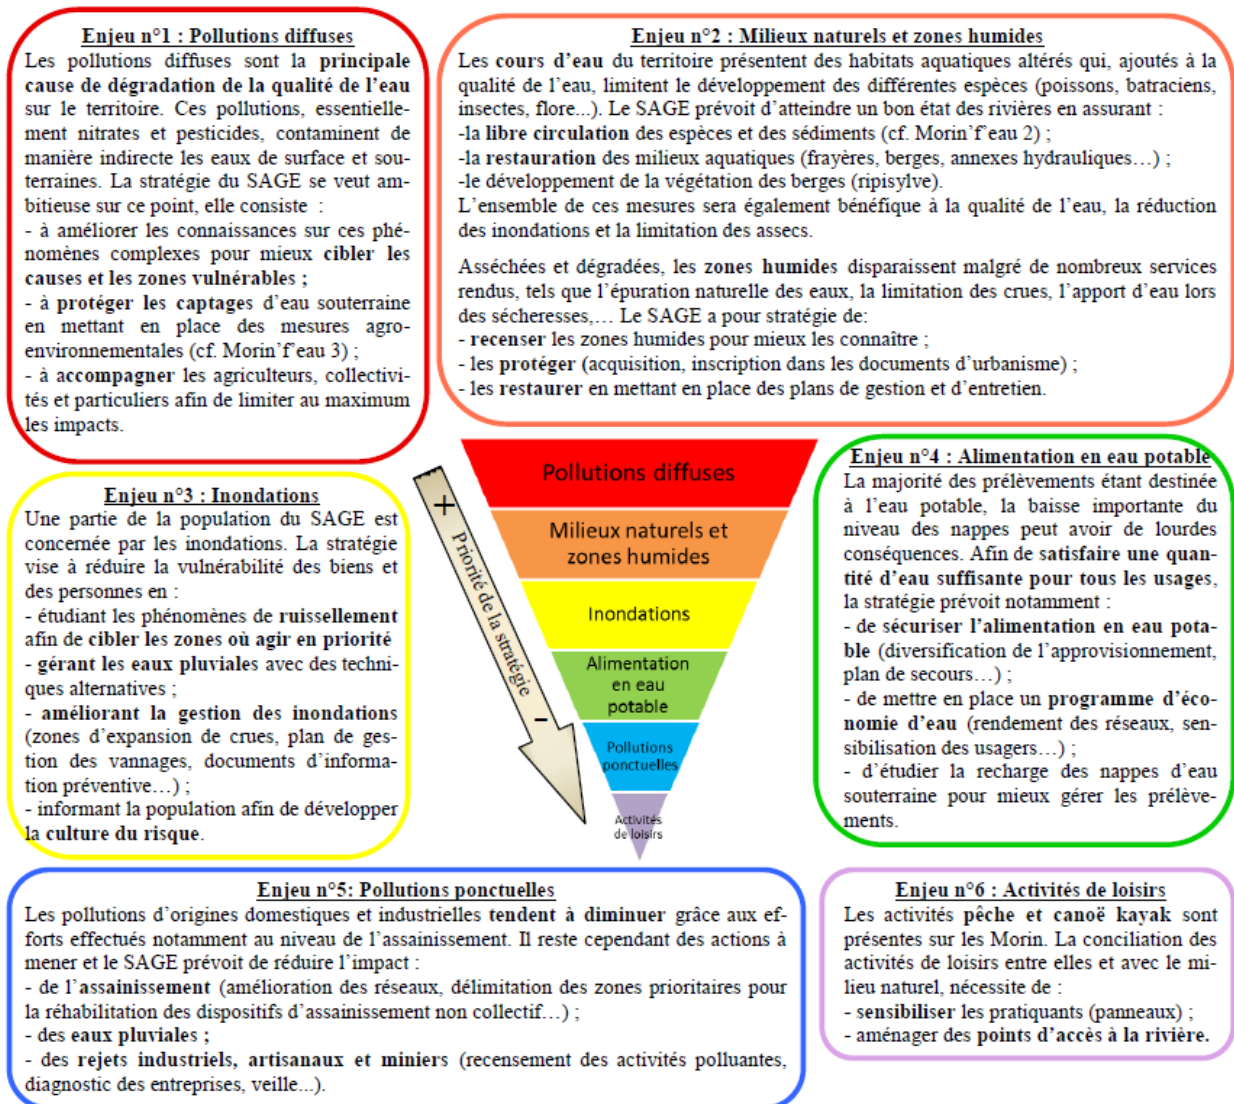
Enjeu n°1 : Pollutions diffuses

Les pollutions diffuses sont la principale cause de dégradation de la qualité de l'eau sur le territoire. Ces pollutions, essentiellement nitrates et pesticides, contaminent de manière indirecte les eaux de surface et souterraines. La stratégie du SAGE se veut ambitieuse sur ce point, elle consiste :
- à améliorer les connaissances sur ces phénomènes complexes pour mieux cibler les causes et les zones vulnérables ;
- à protéger les captages d'eau souterraine en mettant en place des mesures agro-environnementales (cf. Morin'f'eau 3) ;
- à accompagner les agriculteurs, collectivités et particuliers afin de limiter au maximum les impacts.

Enjeu n°2 : Milieux naturels et zones humides

Les cours d'eau du territoire présentent des habitats aquatiques altérés qui, ajoutés à la qualité de l'eau, limitent le développement des différentes espèces (poissons, batraciens, insectes, flore…). Le SAGE prévoit d'atteindre un bon état des rivières en assurant :
-la libre circulation des espèces et des sédiments (cf. Morin'f'eau 2) ;
-la restauration des milieux aquatiques (frayères, berges, annexes hydrauliques…) ;
-le développement de la végétation des berges (ripisylve).
L'ensemble de ces mesures sera également bénéfique à la qualité de l'eau, la réduction des inondations et la limitation des assecs.

Asséchées et dégradées, les zones humides disparaissent malgré de nombreux services rendus, tels que l'épuration naturelle des eaux, la limitation des crues, l'apport d'eau lors des sécheresses,… Le SAGE a pour stratégie de:
- recenser les zones humides pour mieux les connaître ;
- les protéger (acquisition, inscription dans les documents d'urbanisme) ;
- les restaurer en mettant en place des plans de gestion et d'entretien.

Pollutions diffuses
Milieux naturels et zones humides
Inondations
Alimentation en eau potable
Pollutions ponctuelles
Activités de loisirs

+ Priorité de la stratégie −

Enjeu n°3 : Inondations

Une partie de la population du SAGE est concernée par les inondations. La stratégie vise à réduire la vulnérabilité des biens et des personnes en :
- étudiant les phénomènes de ruissellement afin de cibler les zones où agir en priorité
- gérant les eaux pluviales avec des techniques alternatives ;
- améliorant la gestion des inondations (zones d'expansion de crues, plan de gestion des vannages, documents d'information préventive…) ;
- informant la population afin de développer la culture du risque.

Enjeu n°4 : Alimentation en eau potable

La majorité des prélèvements étant destinée à l'eau potable, la baisse importante du niveau des nappes peut avoir de lourdes conséquences. Afin de satisfaire une quantité d'eau suffisante pour tous les usages, la stratégie prévoit notamment :
- de sécuriser l'alimentation en eau potable (diversification de l'approvisionnement, plan de secours…) ;
- de mettre en place un programme d'économie d'eau (rendement des réseaux, sensibilisation des usagers…) ;
- d'étudier la recharge des nappes d'eau souterraine pour mieux gérer les prélèvements.

Enjeu n°5: Pollutions ponctuelles

Les pollutions d'origines domestiques et industrielles tendent à diminuer grâce aux efforts effectués notamment au niveau de l'assainissement. Il reste cependant des actions à mener et le SAGE prévoit de réduire l'impact :
- de l'assainissement (amélioration des réseaux, délimitation des zones prioritaires pour la réhabilitation des dispositifs d'assainissement non collectif…) ;
- des eaux pluviales ;
- des rejets industriels, artisanaux et miniers (recensement des activités polluantes, diagnostic des entreprises, veille…).

Enjeu n°6 : Activités de loisirs

Les activités pêche et canoë kayak sont présentes sur les Morin. La conciliation des activités de loisirs entre elles et avec le milieu naturel, nécessite de :
- sensibiliser les pratiquants (panneaux) ;
- aménager des points d'accès à la rivière.